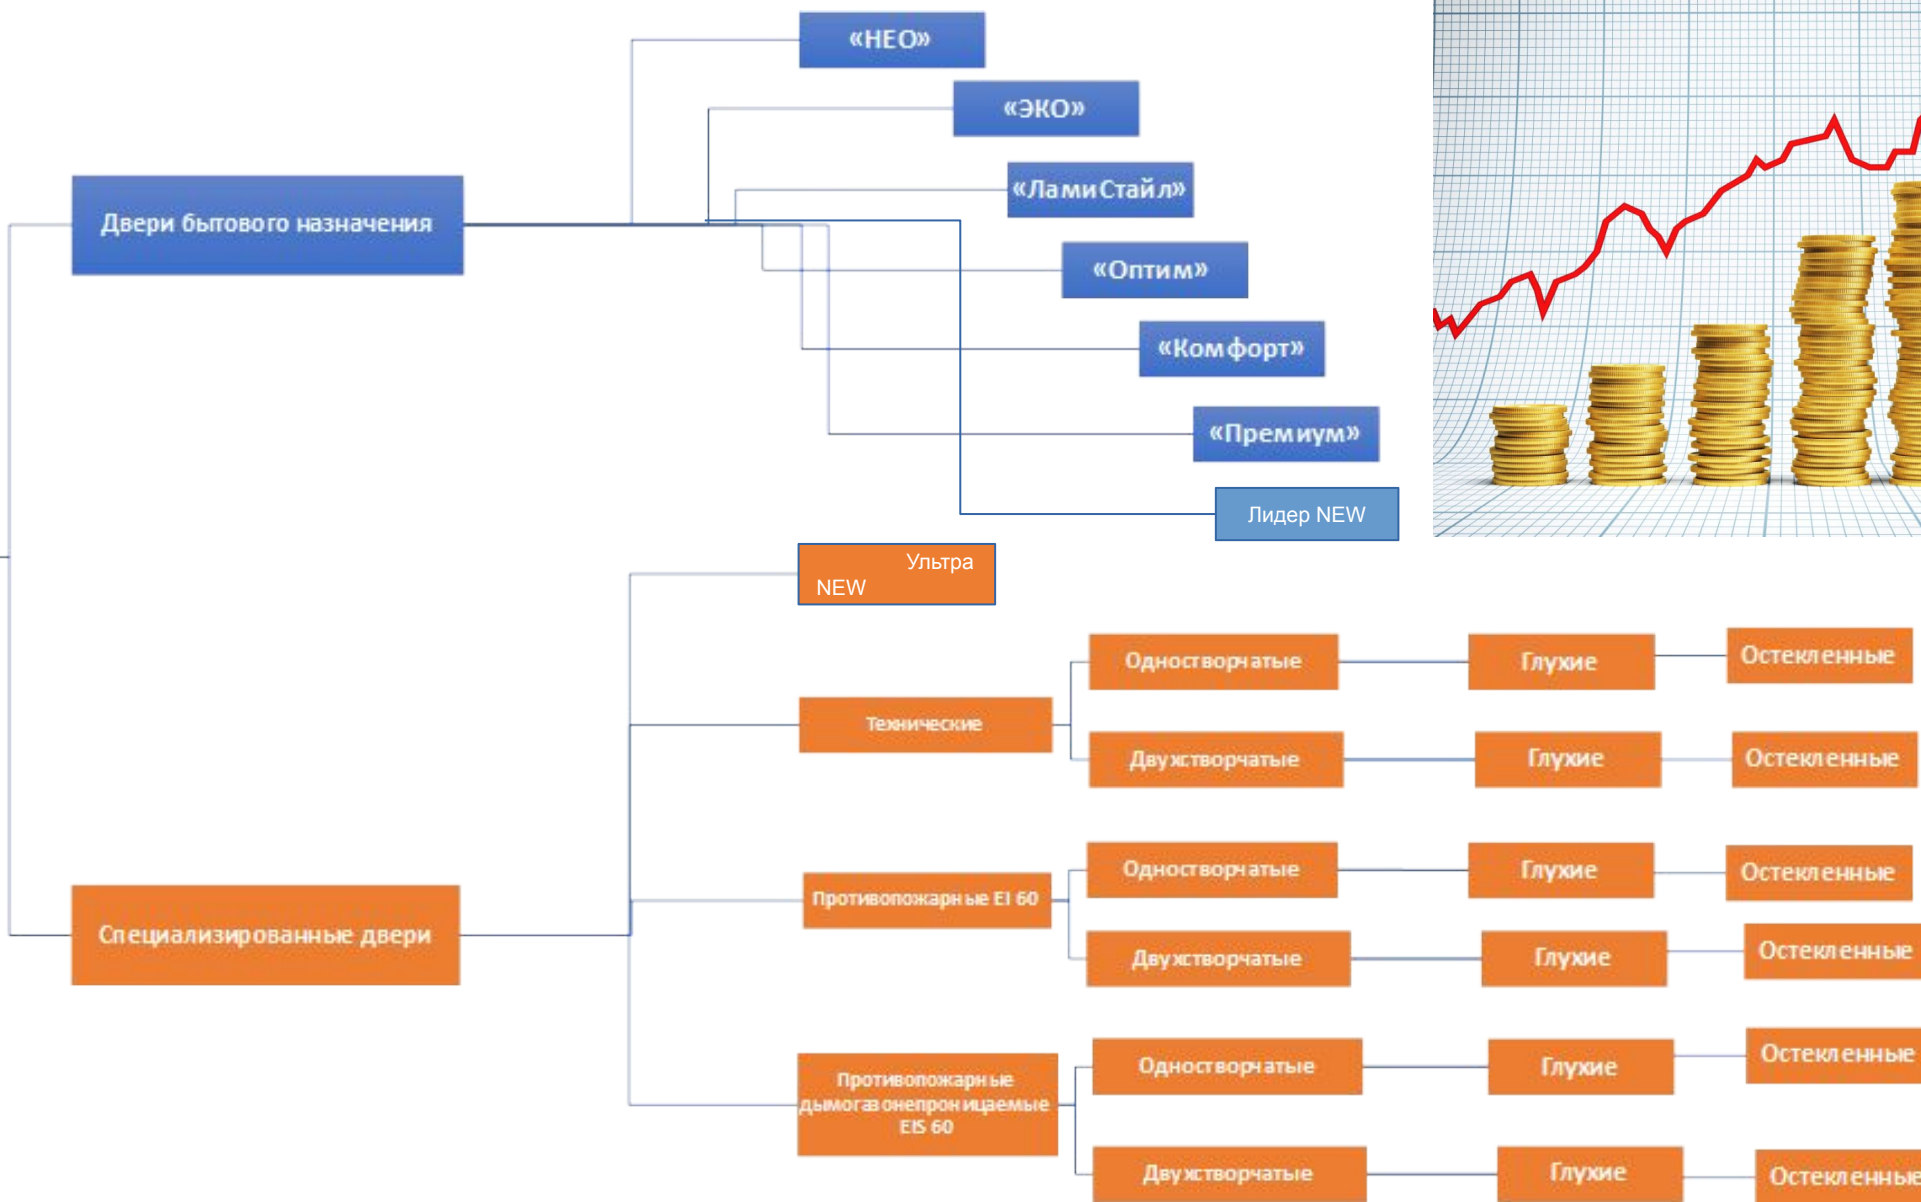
Двери бытового назначения

«НЕО»

«ЭКО»

«ЛамиСтайл»

«Оптим»

«Комфорт»

«Премиум»

Лидер NEW

Специализированные двери

Ультра NEW

Технические

Одностворчатые

Глухие

Остекленные

Двухстворчатые

Глухие

Остекленные

Противопожарные EI 60

Одностворчатые

Глухие

Остекленные

Двухстворчатые

Глухие

Остекленные

Противопожарные дымогазонепроницаемые EIS 60

Одностворчатые

Глухие

Остекленные

Двухстворчатые

Глухие

Остекленные